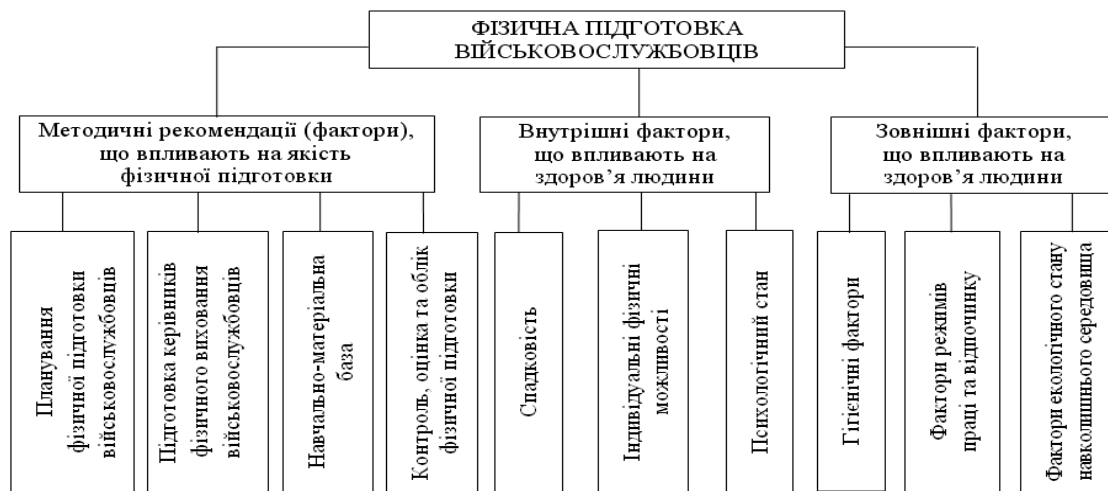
ФІЗИЧНА ПІДГОТОВКА ВІЙСЬКОВОСЛУЖБОВЦІВ

Методичні рекомендації (фактори), що впливають на якість фізичної підготовки

Внутрішні фактори, що впливають на здоров'я людини

Зовнішні фактори, що впливають на здоров'я людини

Планування фізичної підготовки військовослужбовців

Підготовка керівників фізичного виховання військовослужбовців

Навчально-матеріальна база

Контроль, оцінка та облік фізичної підготовки

Спадковість

Індивідуальні фізичні можливості

Психологічний стан

Гігієнічні фактори

Фактори режимів праці та відпочинку

Фактори екологічного стану навколишнього середовища